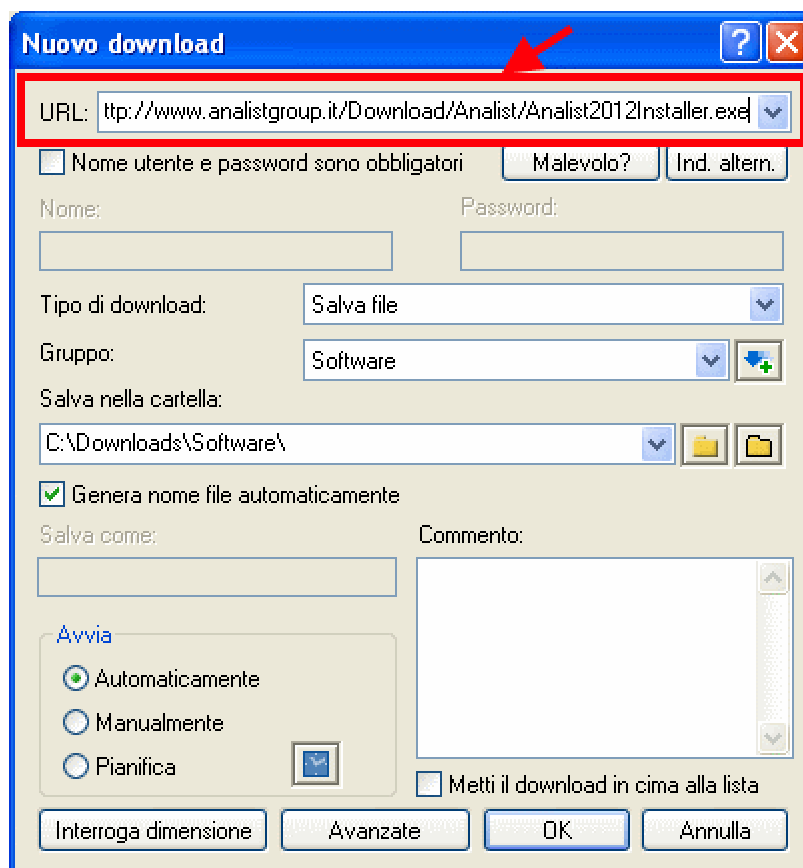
Nuovo download

URL: ttp://www.analistgroup.it/Download/Analist/Analist2012Installer.exe

Nome utente e password sono obbligatori

Malevolo?

Ind. altern.

Nome:

Password:

Tipo di download: Salva file

Gruppo: Software

Salva nella cartella:

C:\Downloads\Software\

Genera nome file automaticamente

Salva come:

Commento:

Avvia

Automaticamente

Manualmente

Pianifica

Metti il download in cima alla lista

Interroga dimensione

Avanzate

OK

Annulla